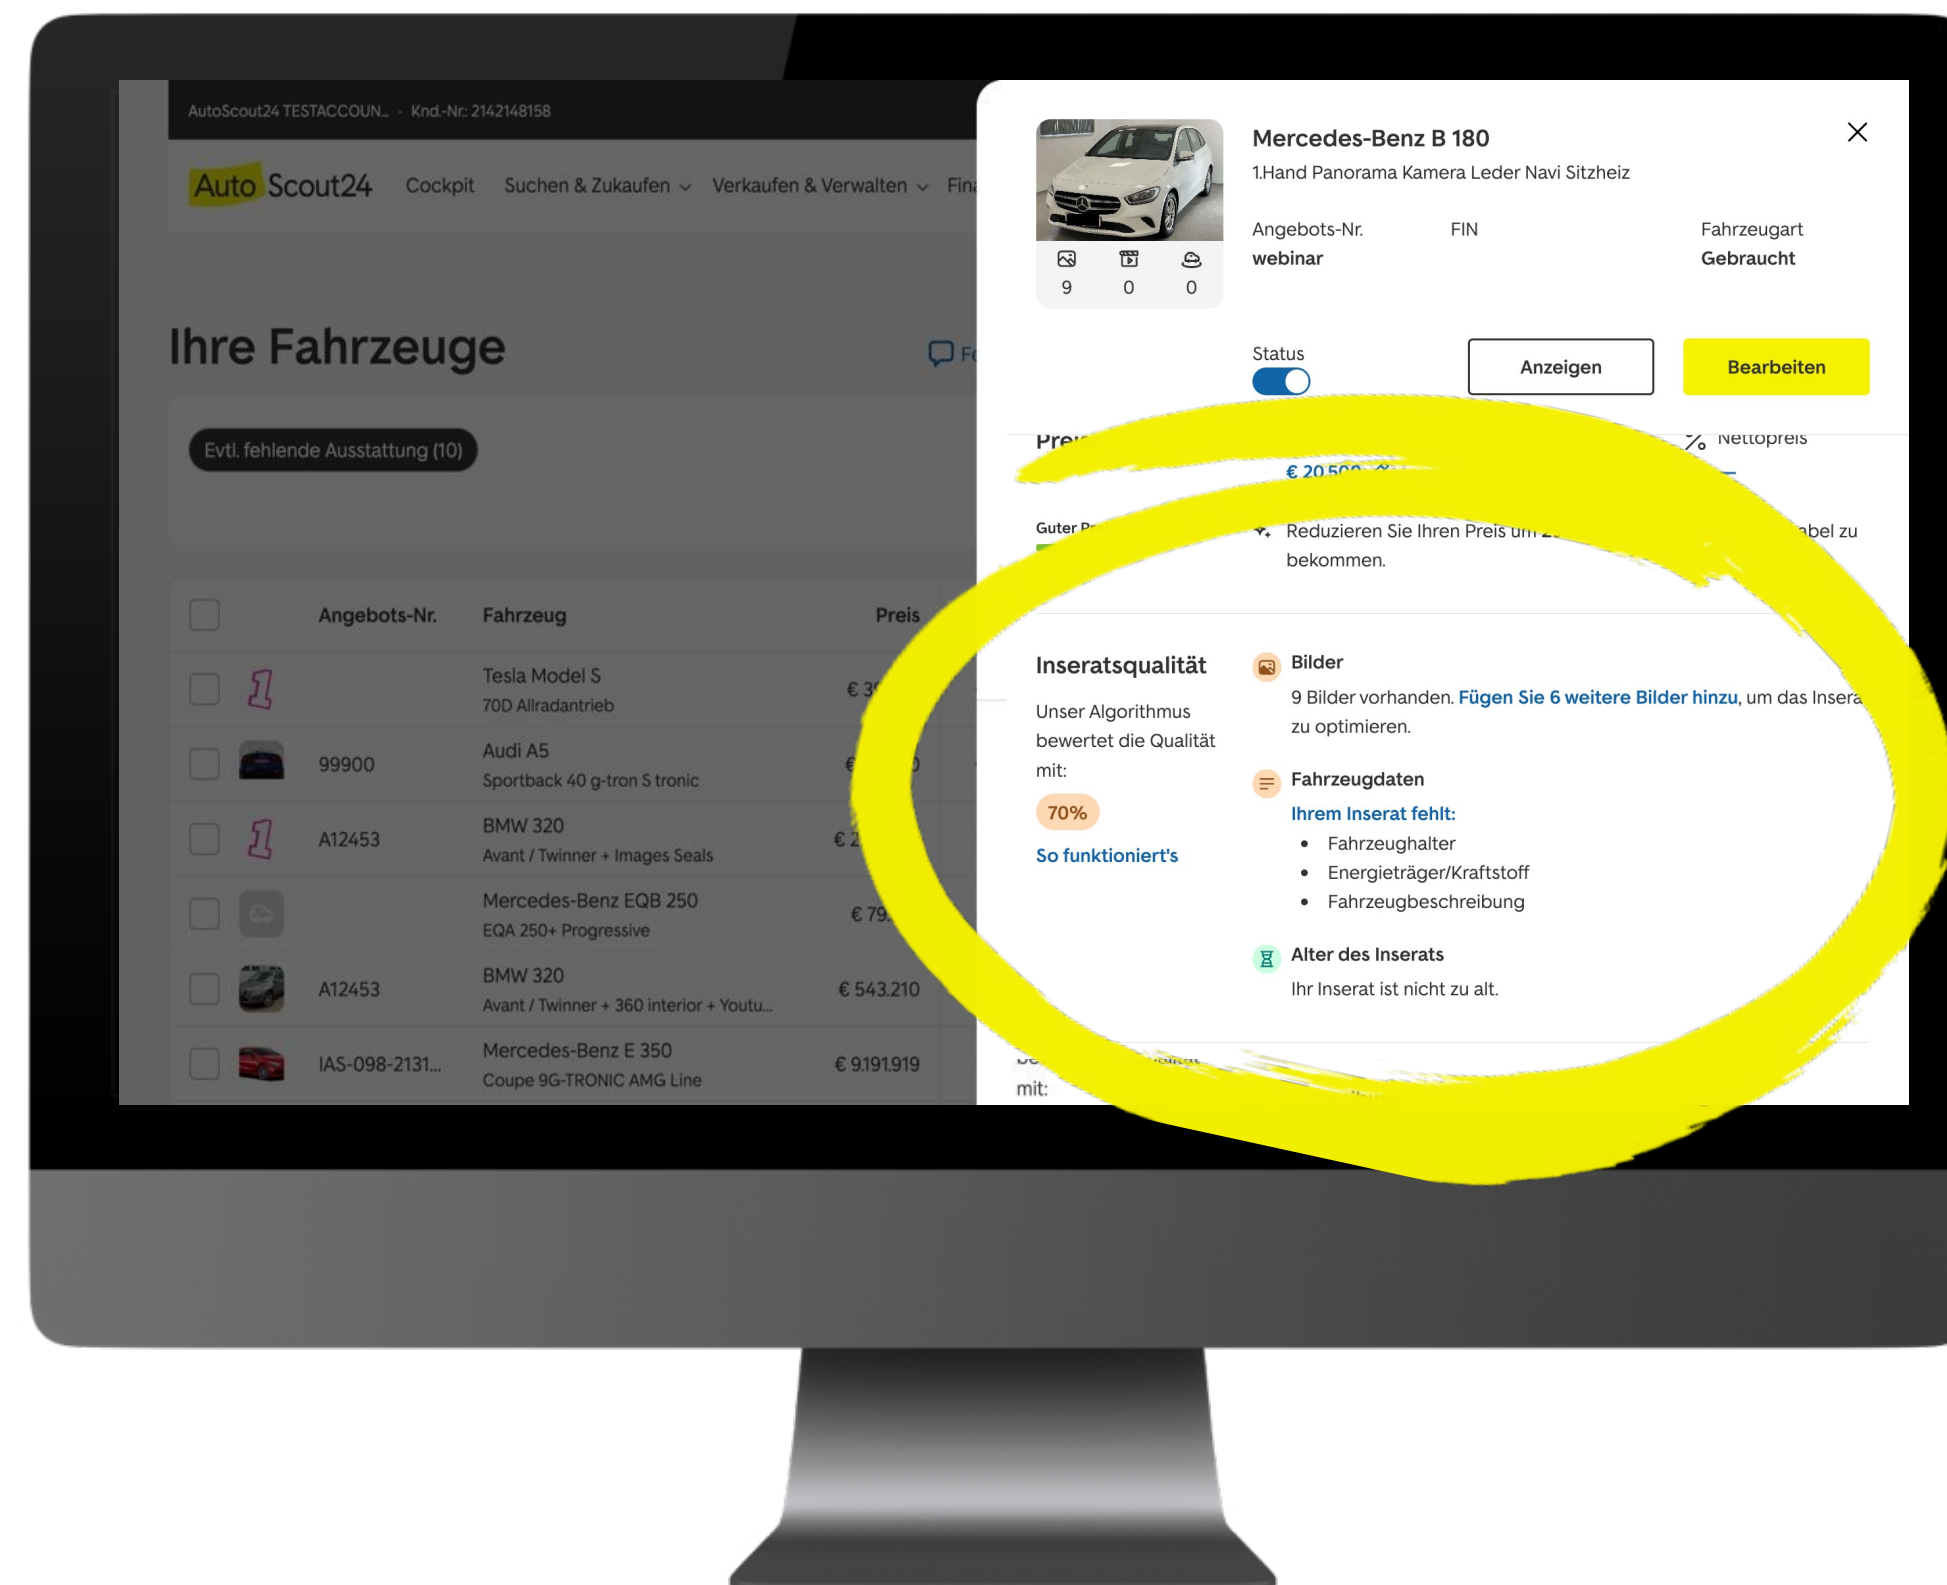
AutoScout24 TESTACCOUN... · Knd.-Nr.: 2142148158

AutoScout24 Cockpit Suchen & Zukaufen Verkaufen & Verwalten Fin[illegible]

Ihre Fahrzeuge

Evtl. fehlende Ausstattung (10)

| | Angebots-Nr. | Fahrzeug | Preis |
|---|---|---|---|
| | | Tesla Model S 70D Allradantrieb | € 3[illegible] |
| | 99900 | Audi A5 Sportback 40 g-tron S tronic | € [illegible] |
| | A12453 | BMW 320 Avant / Twinner + Images Seals | € 2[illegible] |
| | | Mercedes-Benz EQB 250 EQA 250+ Progressive | € 79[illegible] |
| | A12453 | BMW 320 Avant / Twinner + 360 interior + Youtu... | € 543.210 |
| | IAS-098-2131... | Mercedes-Benz E 350 Coupe 9G-TRONIC AMG Line | € 9.191.919 |

Mercedes-Benz B 180
1.Hand Panorama Kamera Leder Navi Sitzheiz

9 0 0

Angebots-Nr.
webinar

FIN

Fahrzeugart
Gebraucht

Status

Anzeigen

Bearbeiten

Pre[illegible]

€ 20.500

Nettopreis

Guter P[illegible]

Reduzieren Sie Ihren Preis um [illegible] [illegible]ebel zu bekommen.

Inseratsqualität

Unser Algorithmus bewertet die Qualität mit:

70%

So funktioniert's

Bilder
9 Bilder vorhanden. Fügen Sie 6 weitere Bilder hinzu, um das Insera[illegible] zu optimieren.

Fahrzeugdaten
Ihrem Inserat fehlt:
• Fahrzeughalter
• Energieträger/Kraftstoff
• Fahrzeugbeschreibung

Alter des Inserats
Ihr Inserat ist nicht zu alt.

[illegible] mit: